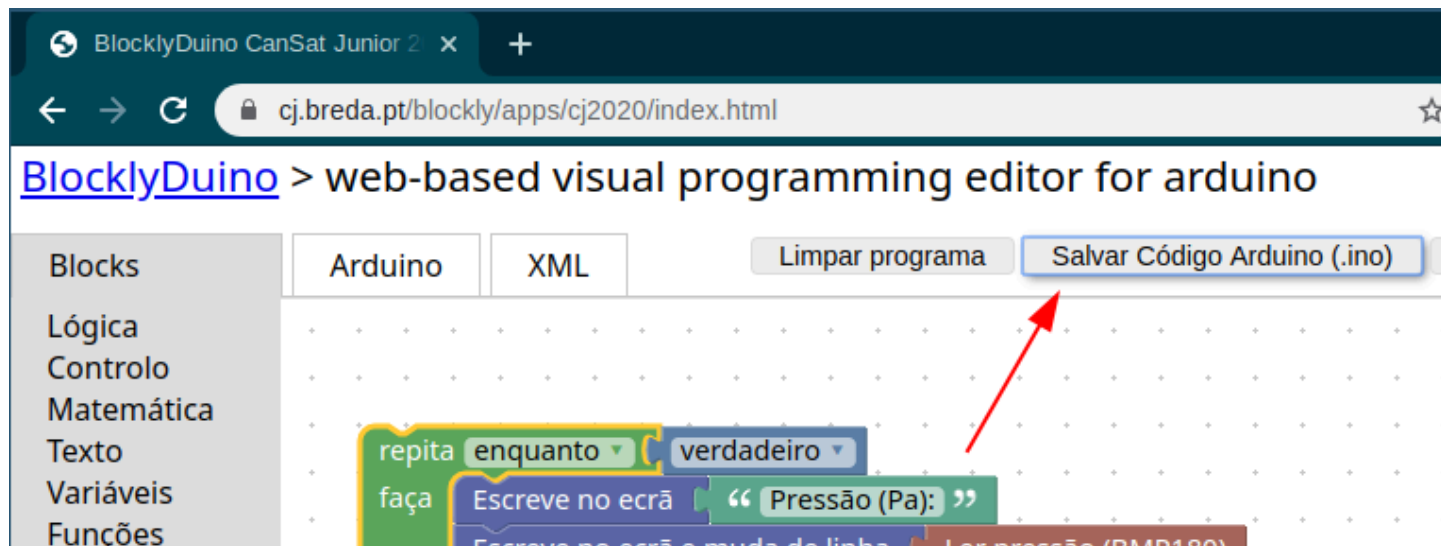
BlocklyDuino CanSat Junior 2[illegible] ×
+
cj.breda.pt/blockly/apps/cj2020/index.html

BlocklyDuino > web-based visual programming editor for arduino

Blocks
Lógica
Controlo
Matemática
Texto
Variáveis
Funções

Arduino
XML
Limpar programa
Salvar Código Arduino (.ino)

repita enquanto verdadeiro
faça Escreve no ecrã " Pressão (Pa): "
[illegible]